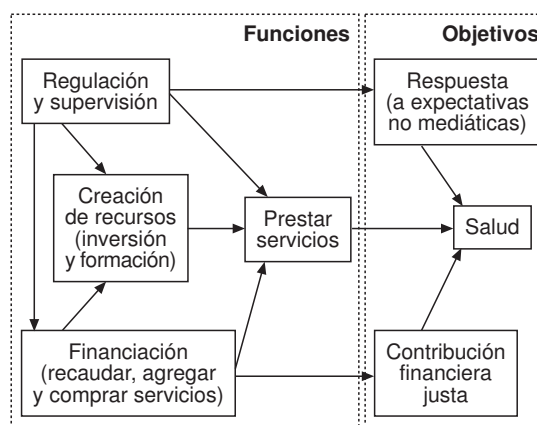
Funciones

Objetivos

Regulación y supervisión

Respuesta (a expectativas no mediáticas)

Creación de recursos (inversión y formación)

Prestar servicios

Salud

Financiación (recaudar, agregar y comprar servicios)

Contribución financiera justa